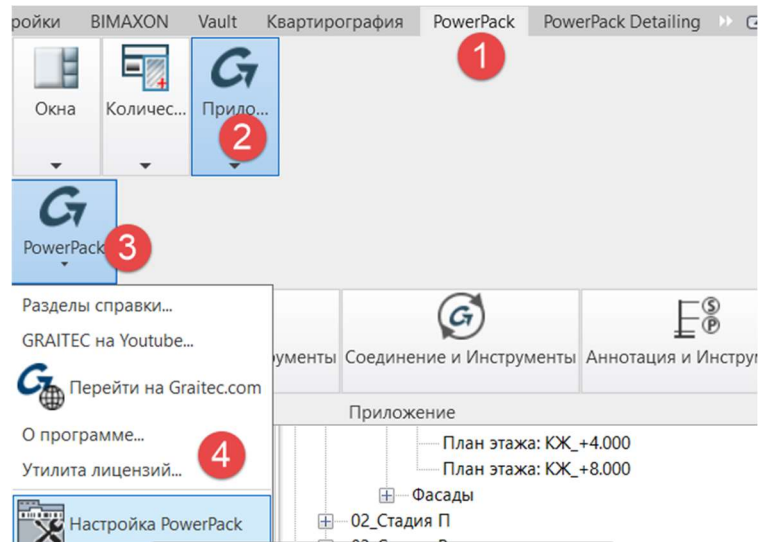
ройки BIMAXON Vault Квартирография PowerPack PowerPack Detailing

1

Окна Количес... Прило...

2

PowerPack

3

Разделы справки...
GRAITEC на Youtube...
Перейти на Graitec.com
О программе...
Утилита лицензий...

4

Настройка PowerPack

ументы Соединение и Инструменты Аннотация и Инструм

Приложение

План этажа: КЖ_+4.000
План этажа: КЖ_+8.000
Фасады
02_Стадия П